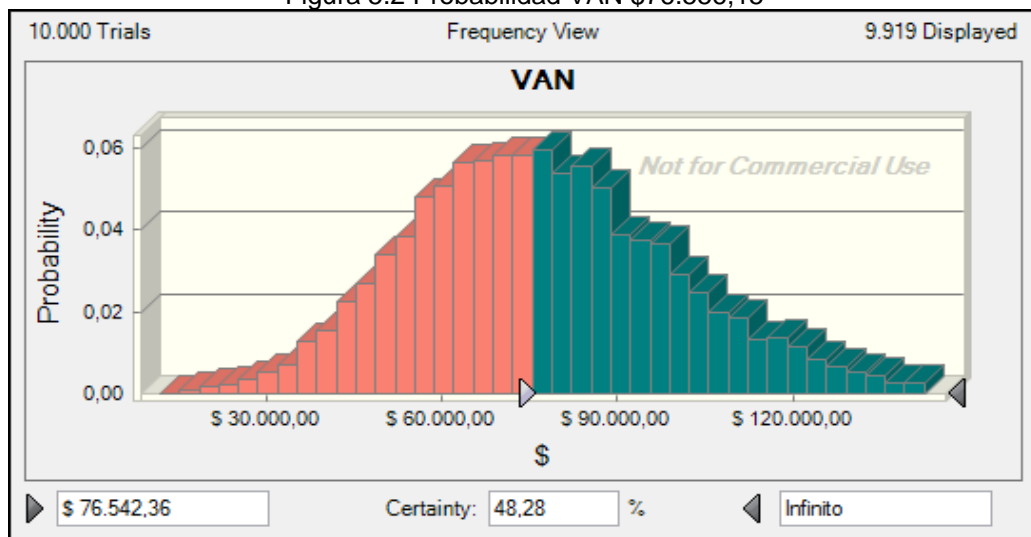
Figura 3.2 Probabilidad VAN $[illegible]

10.000 Trials

Frequency View

9.919 Displayed

VAN

Not for Commercial Use

Probability

0,06

0,04

0,02

0,00

$ 30.000,00

$ 60.000,00

$ 90.000,00

$ 120.000,00

$

$ 76.542,36

Certainty: 48,28 %

Infinito